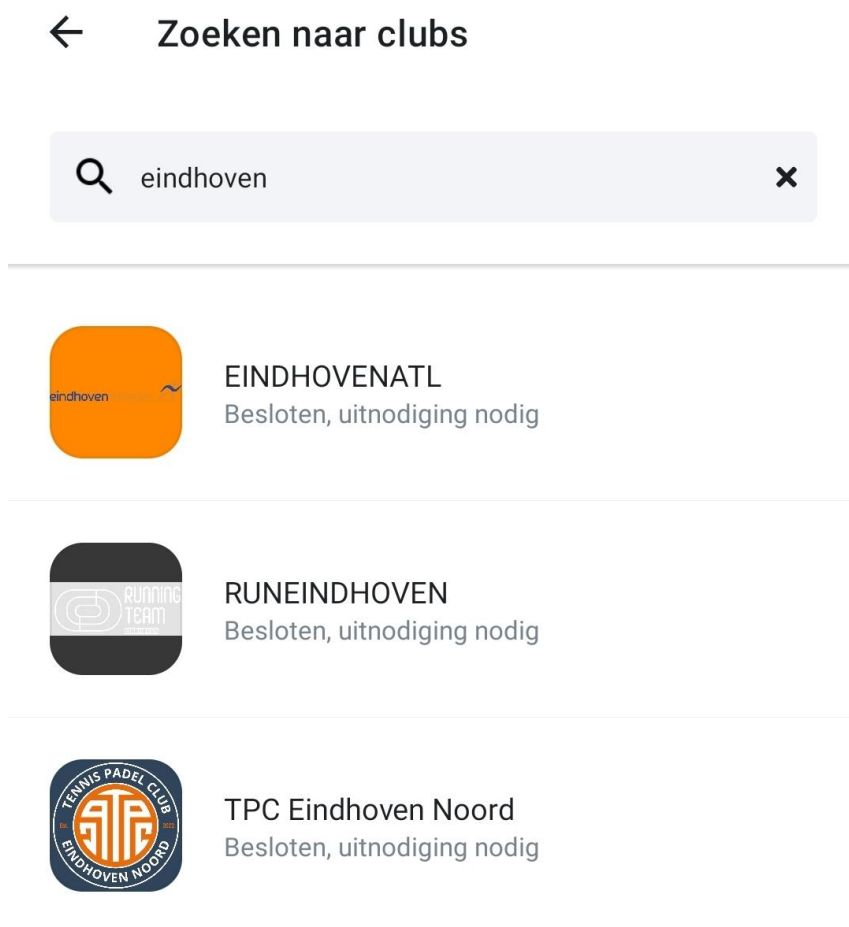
Zoeken naar clubs

eindhoven

eindhoven

EINDHOVENATL
Besloten, uitnodiging nodig

RUNNING TEAM

RUNEINDHOVEN
Besloten, uitnodiging nodig

TENNIS PADEL CLUB
EINDHOVEN NOORD

TPC Eindhoven Noord
Besloten, uitnodiging nodig